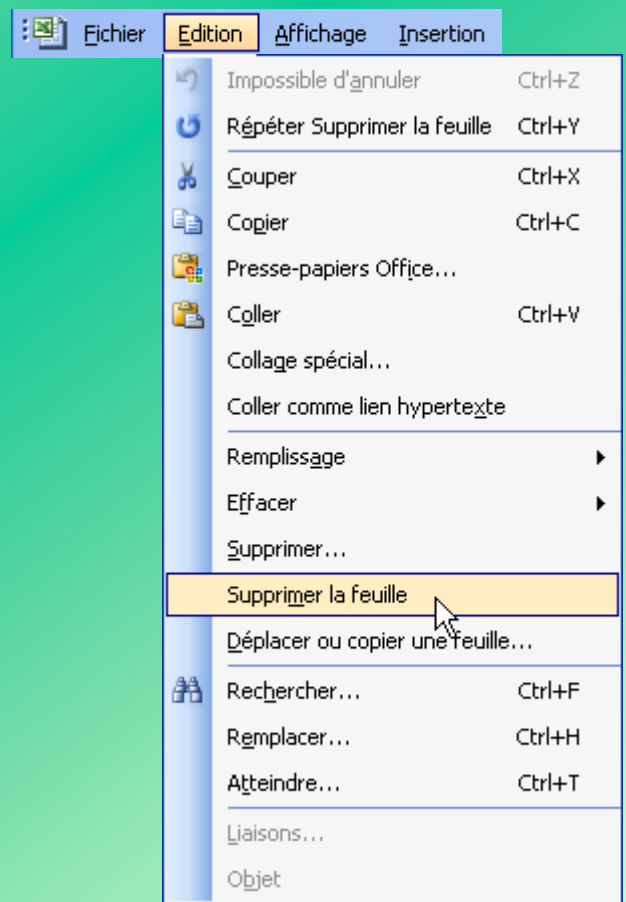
Fichier Edition Affichage Insertion

Impossible d'annuler Ctrl+Z
Répéter Supprimer la feuille Ctrl+Y
Couper Ctrl+X
Copier Ctrl+C
Presse-papiers Office...
Coller Ctrl+V
Collage spécial...
Coller comme lien hypertexte
Remplissage
Effacer
Supprimer...
Supprimer la feuille
Déplacer ou copier une feuille...
Rechercher... Ctrl+F
Remplacer... Ctrl+H
Atteindre... Ctrl+T
Liaisons...
Objet